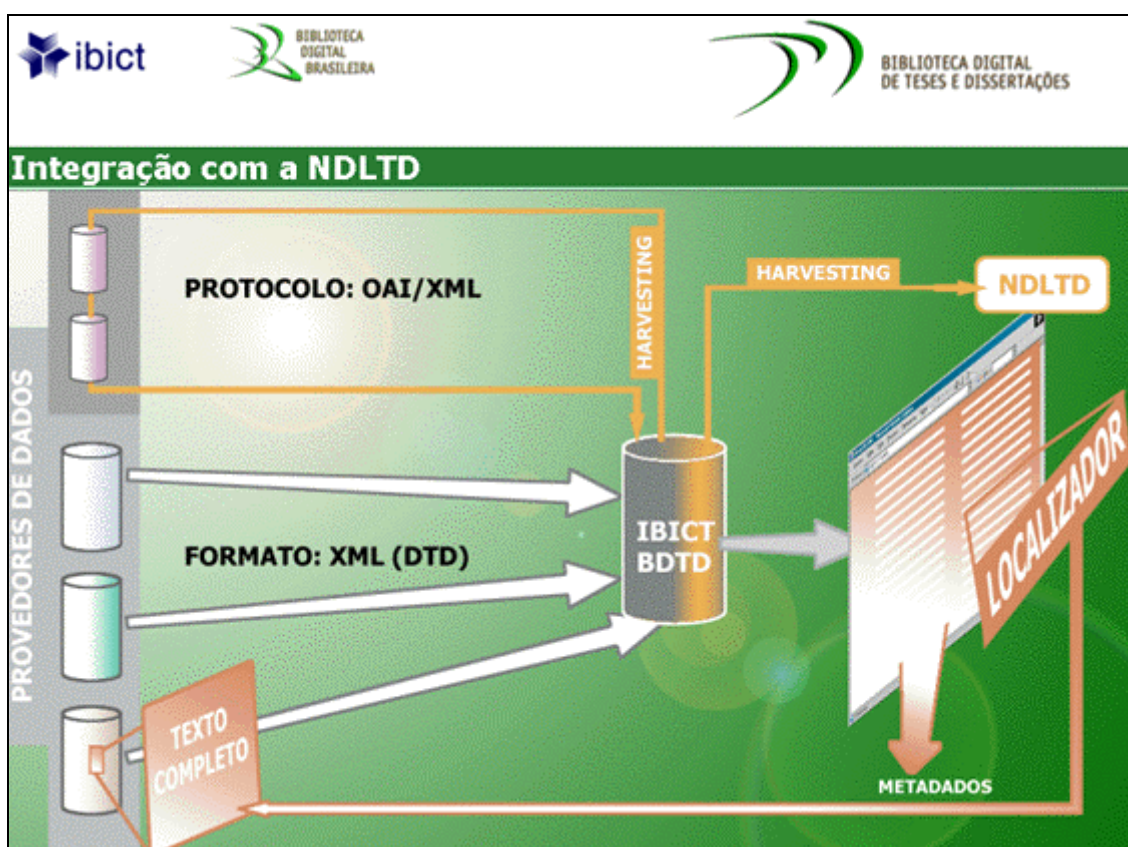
ibict

BIBLIOTECA DIGITAL BRASILEIRA

BIBLIOTECA DIGITAL DE TESES E DISSERTAÇÕES

Integração com a NDLTD

PROVEDORES DE DADOS

PROTOCOLO: OAI/XML

HARVESTING

HARVESTING

NDLTD

IBICT BDTD

FORMATO: XML (DTD)

LOCALIZADOR

TEXTO COMPLETO

METADADOS